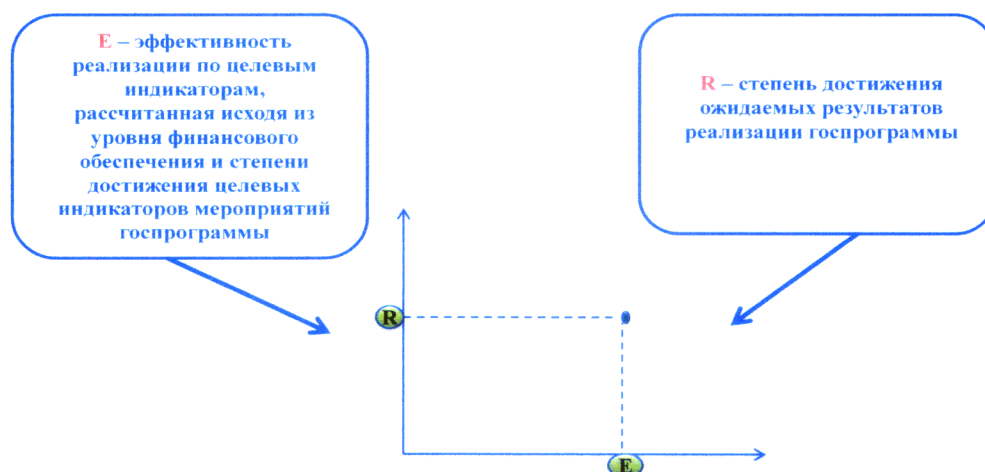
E – эффективность реализации по целевым индикаторам, рассчитанная исходя из уровня финансового обеспечения и степени достижения целевых индикаторов мероприятий госпрограммы

R – степень достижения ожидаемых результатов реализации госпрограммы

R

E